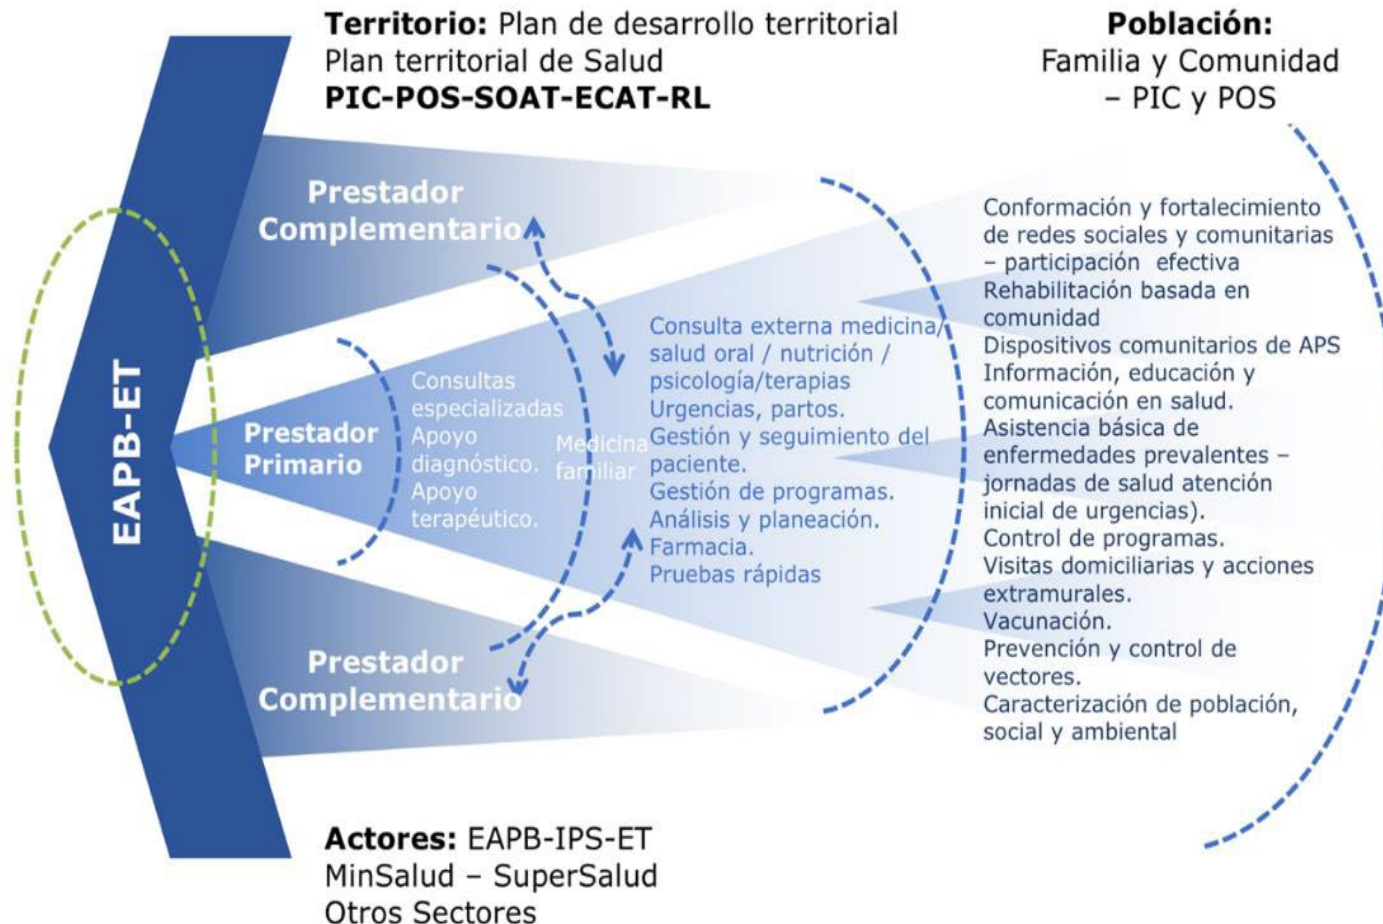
Territorio: Plan de desarrollo territorial
Plan territorial de Salud
PIC-POS-SOAT-ECAT-RL

Población:
Familia y Comunidad
– PIC y POS

EAPB-ET

Prestador Complementario

Prestador Primario

Consultas especializadas
Apoyo diagnóstico.
Apoyo terapéutico.

Medicina familiar

Consulta externa medicina/ salud oral / nutrición / psicología/terapias
Urgencias, partos.
Gestión y seguimiento del paciente.
Gestión de programas.
Análisis y planeación.
Farmacia.
Pruebas rápidas

Conformación y fortalecimiento de redes sociales y comunitarias – participación efectiva
Rehabilitación basada en comunidad
Dispositivos comunitarios de APS
Información, educación y comunicación en salud.
Asistencia básica de enfermedades prevalentes – jornadas de salud atención inicial de urgencias).
Control de programas.
Visitas domiciliarias y acciones extramurales.
Vacunación.
Prevención y control de vectores.
Caracterización de población, social y ambiental

Prestador Complementario

Actores: EAPB-IPS-ET
MinSalud – SuperSalud
Otros Sectores